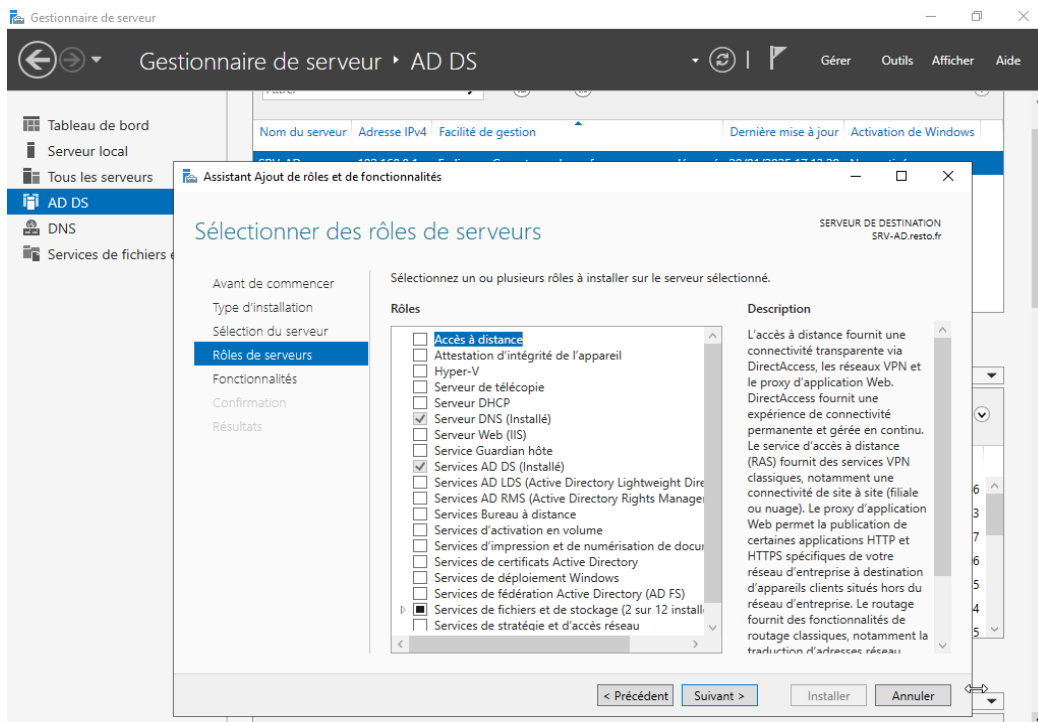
Gestionnaire de serveur

Gestionnaire de serveur ‣ AD DS

Gérer Outils Afficher Aide

Tableau de bord
Serveur local
Tous les serveurs
AD DS
DNS
Services de fichiers e

Nom du serveur | Adresse IPv4 | Facilité de gestion | Dernière mise à jour | Activation de Windows

Assistant Ajout de rôles et de fonctionnalités

Sélectionner des rôles de serveurs

SERVEUR DE DESTINATION
SRV-AD.resto.fr

Avant de commencer
Type d'installation
Sélection du serveur
Rôles de serveurs
Fonctionnalités
Confirmation
Résultats

Sélectionnez un ou plusieurs rôles à installer sur le serveur sélectionné.

Rôles

Accès à distance
Attestation d'intégrité de l'appareil
Hyper-V
Serveur de télécopie
Serveur DHCP
Serveur DNS (Installé)
Serveur Web (IIS)
Service Guardian hôte
Services AD DS (Installé)
Services AD LDS (Active Directory Lightweight Dire
Services AD RMS (Active Directory Rights Manager
Services Bureau à distance
Services d'activation en volume
Services d'impression et de numérisation de docu
Services de certificats Active Directory
Services de déploiement Windows
Services de fédération Active Directory (AD FS)
Services de fichiers et de stockage (2 sur 12 install
Services de stratégie et d'accès réseau

Description

L'accès à distance fournit une connectivité transparente via DirectAccess, les réseaux VPN et le proxy d'application Web. DirectAccess fournit une expérience de connectivité permanente et gérée en continu. Le service d'accès à distance (RAS) fournit des services VPN classiques, notamment une connectivité de site à site (filiale ou nuage). Le proxy d'application Web permet la publication de certaines applications HTTP et HTTPS spécifiques de votre réseau d'entreprise à destination d'appareils clients situés hors du réseau d'entreprise. Le routage fournit des fonctionnalités de routage classiques, notamment la traduction d'adresses réseau

< Précédent | Suivant > | Installer | Annuler